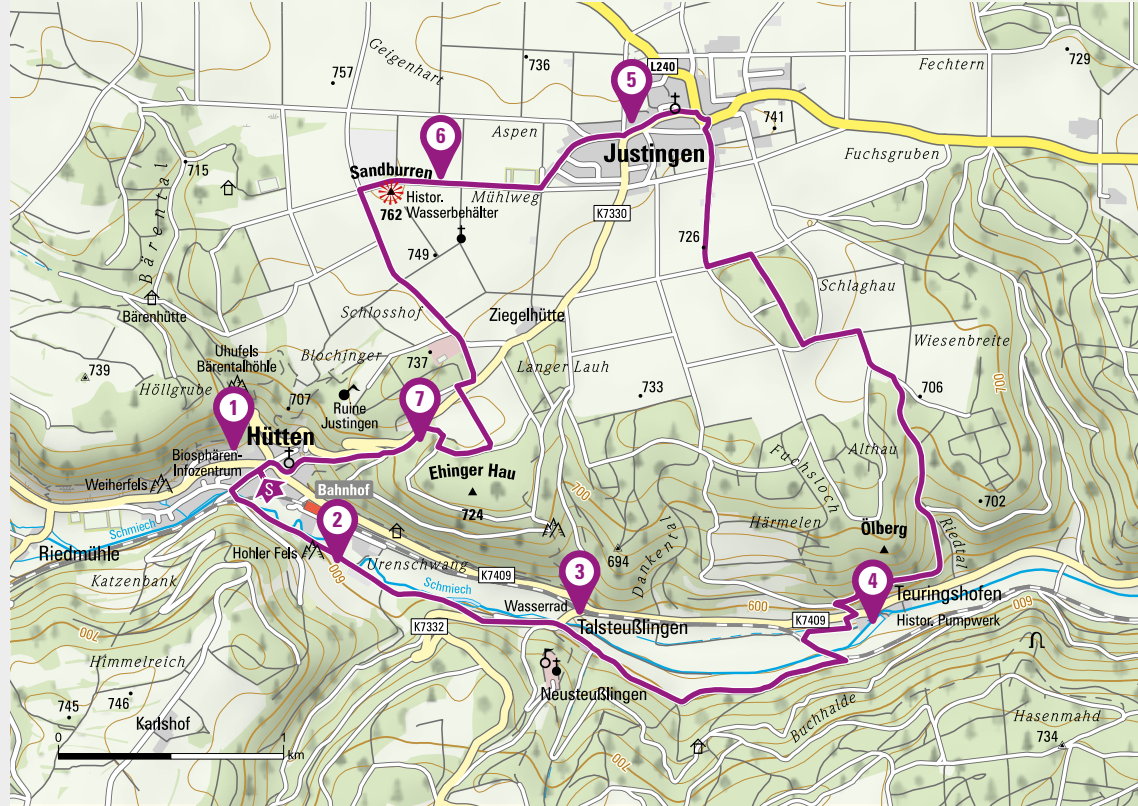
Geigenhart
757
736
5
L240
Fechtern
729
741
Aspen
6
Justingen
Fuchsgruben
715
Sandburren
Histor. Wasserbehälter
762
Mühlweg
K7330
Bärental
726
749
Bärenhütte
Schlosshof
Ziegelhütte
Schlaghau
Wiesenbreite
Blochinger
737
739
Uhufels Bärentalhöhle
Langer Lauh
Höllgrube
707
7
733
706
700
1
Ruine Justingen
Hütten
Fuchsloch
Althau
Biosphären-Infozentrum
Ehinger Hau
Weiherfels
S
Bahnhof
700
724
702
Schmiech
2
Härmelen
Riedtal
Riedmühle
Hohler Fels
Dankental
Ölberg
694
Urenschwang
3
Katzenbank
600
K7409
Schmiech
4
Teuringshofen
Wasserrad
600
K7409
Historisch. Pumpwerk
K7332
Talsteußlingen
700
Himmelreich
Neusteußlingen
Buchhalde
Hasenmahd
745
746
Karlshof
734
0
1
km
700